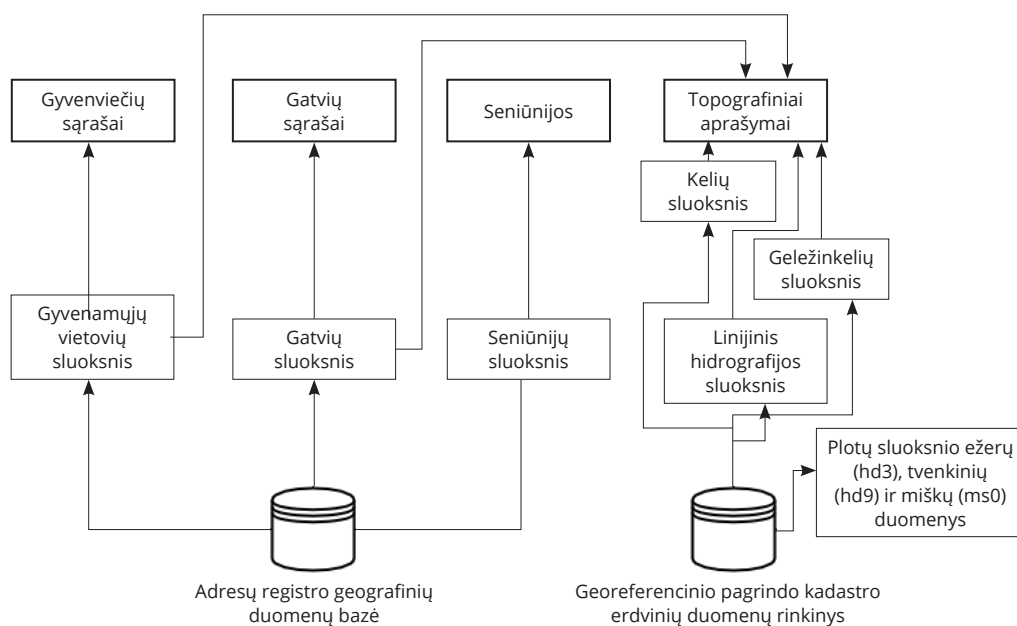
Gyvenviečių sąrašai

Gatvių sąrašai

Seniūnijos

Topografiniai aprašymai

Kelių sluoksnis

Geležinkelių sluoksnis

Gyvenamųjų vietovių sluoksnis

Gatvių sluoksnis

Seniūnijų sluoksnis

Linijinis hidrografijos sluoksnis

Plotų sluoksnio ežerų (hd3), tvenkinių (hd9) ir miškų (ms0) duomenys

Adresų registro geografinių duomenų bazė

Georeferencinio pagrindo kadastro erdvinių duomenų rinkinys